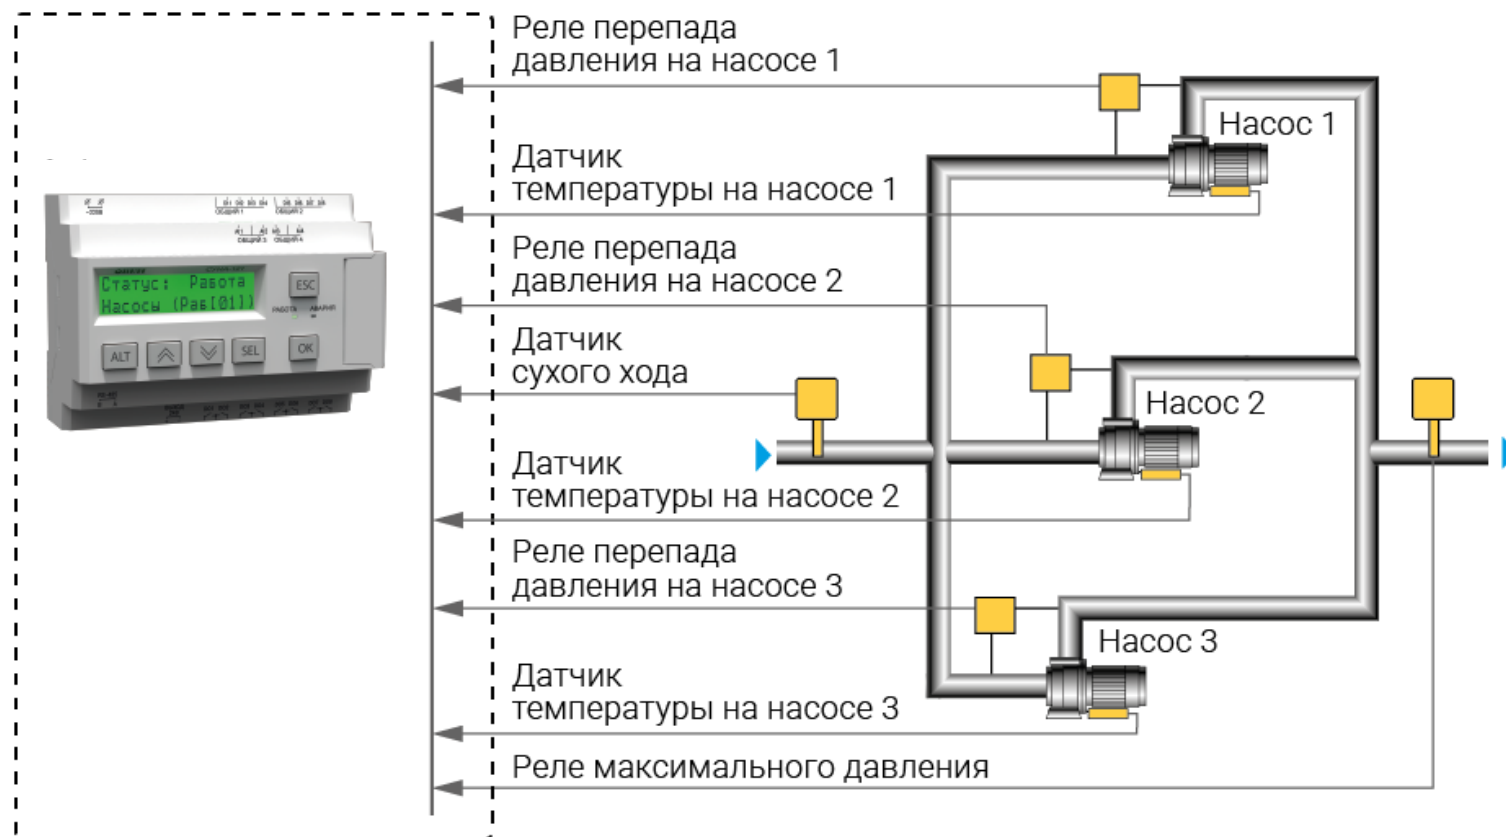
Реле перепада давления на насосе 1

Датчик температуры на насосе 1

Реле перепада давления на насосе 2

Датчик сухого хода

Датчик температуры на насосе 2

Реле перепада давления на насосе 3

Датчик температуры на насосе 3

Реле максимального давления

Насос 1

Насос 2

Насос 3

Статус: Работа
Насосы (Раб[01])

ESC

ALT

SEL

OK

РАБОТА

АВАРИЯ

ОБЩИЙ 1

ОБЩИЙ 2

ОБЩИЙ 3

ОБЩИЙ 4